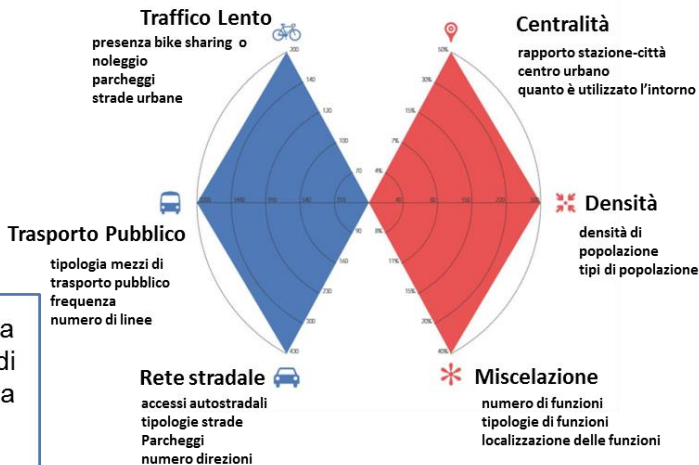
Traffico Lento
presenza bike sharing o noleggio
parcheggi
strade urbane

Centralità
rapporto stazione-città
centro urbano
quanto è utilizzato l'intorno

Densità
densità di popolazione
tipi di popolazione

Trasporto Pubblico
tipologia mezzi di trasporto pubblico
frequenza
numero di linee

Rete stradale
accessi autostradali
tipologie strade
Parcheggi
numero direzioni

Miscelazione
numero di funzioni
tipologie di funzioni
localizzazione delle funzioni

a
di
a

200
140
120
100
70
90
160
230
300
400

50%
30%
15%
7%
4%
8%
11%
15%
20%
40%